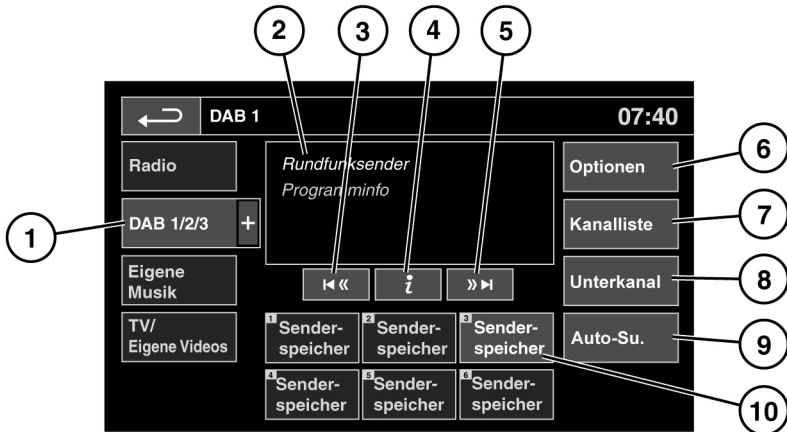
2
3
4
5
DAB 1
07:40
Radio
Rundfunksender
Programminfo
Optionen
6
1
DAB 1/2/3
+
Kanalliste
7
Eigene Musik
Unterkanal
8
TV/ Eigene Videos
1 Senderspeicher
2 Senderspeicher
3 Senderspeicher
Auto-Su.
9
4 Senderspeicher
5 Senderspeicher
6 Senderspeicher
10